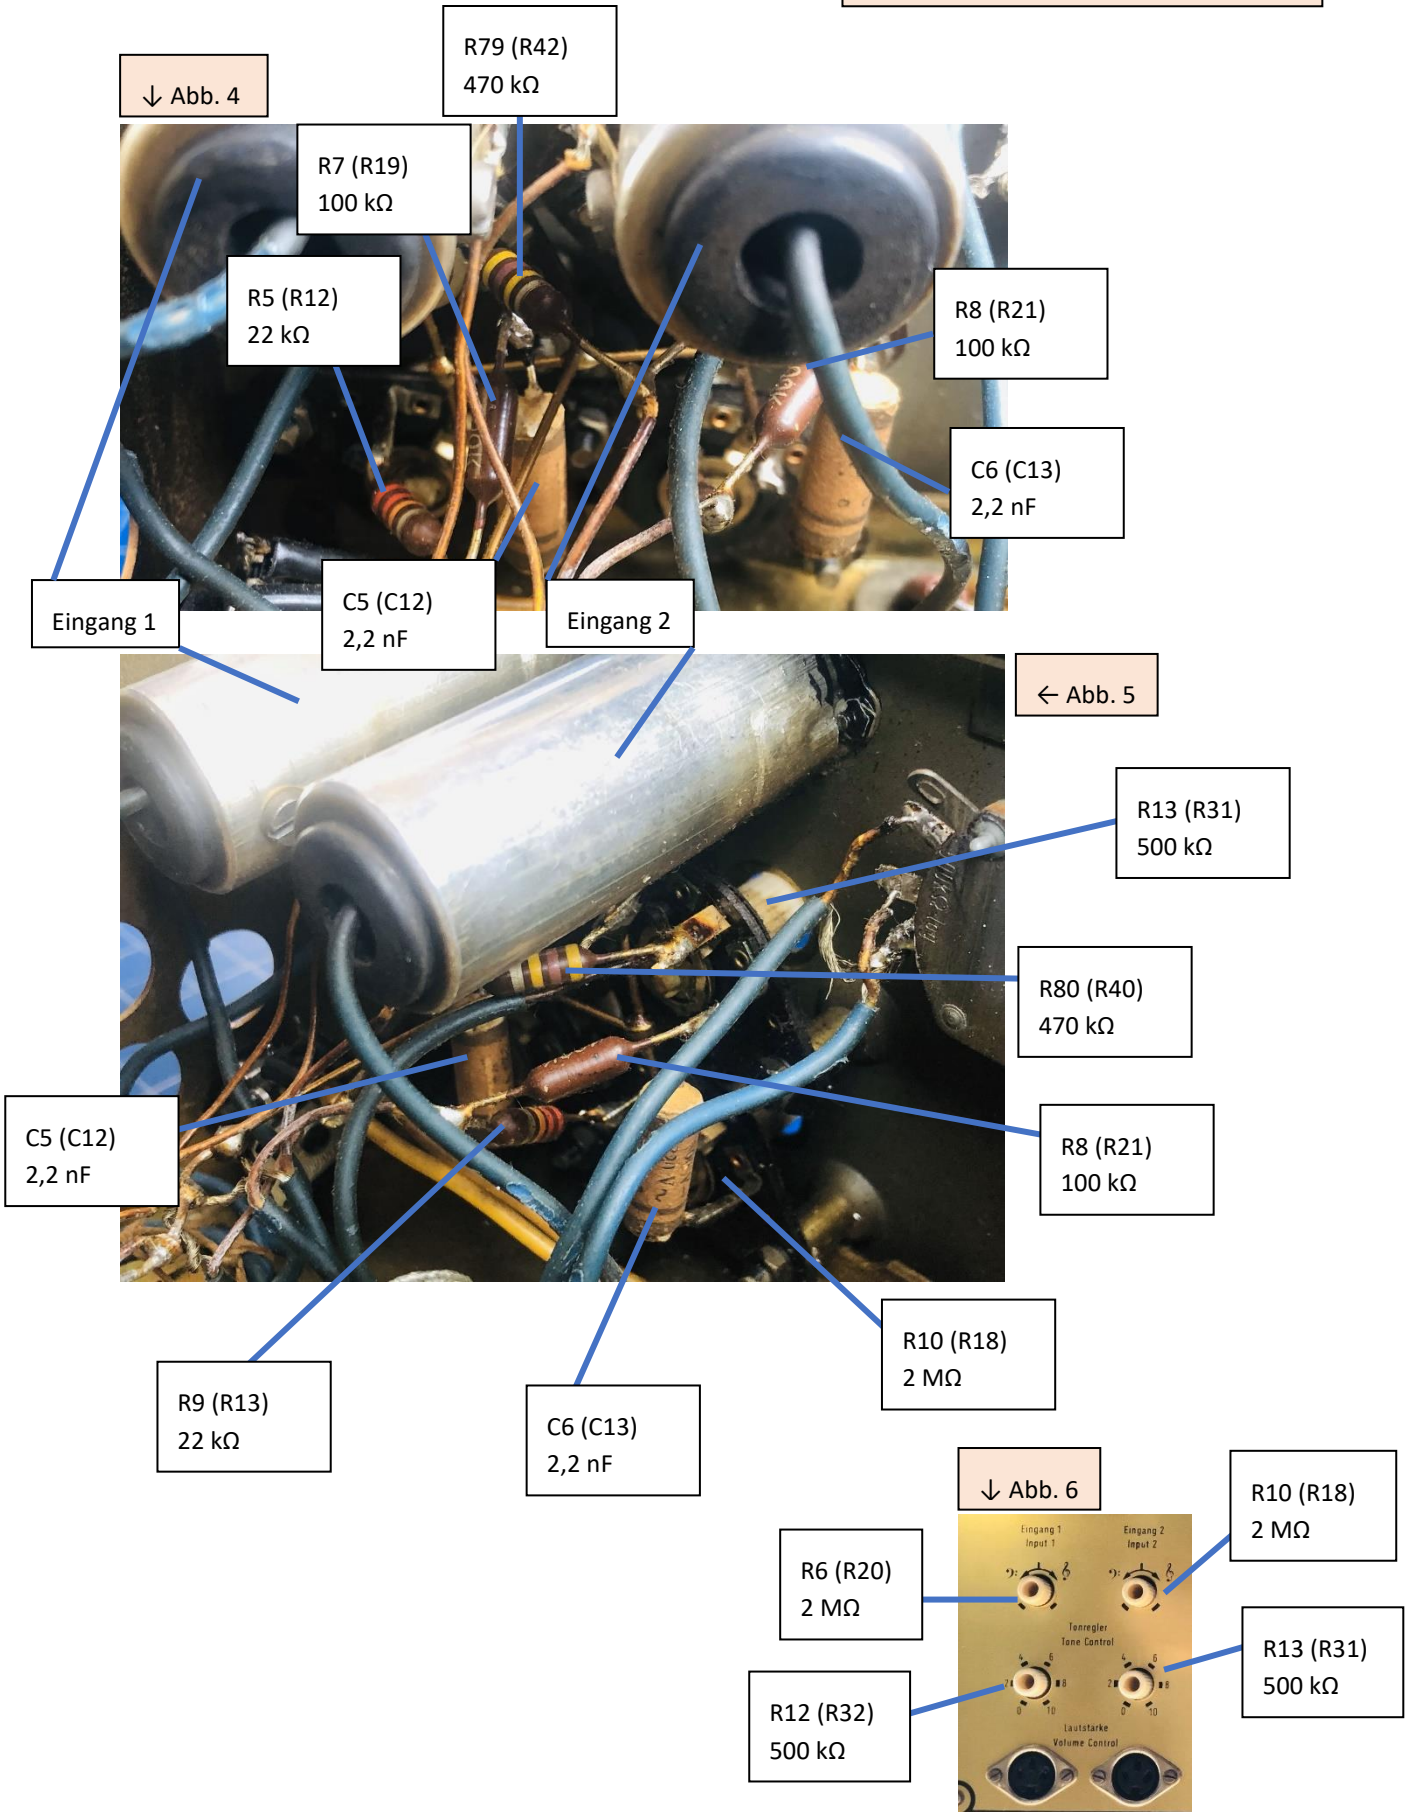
↓ Abb. 4

R79 (R42)
470 kΩ

R7 (R19)
100 kΩ

R5 (R12)
22 kΩ

R8 (R21)
100 kΩ

C6 (C13)
2,2 nF

Eingang 1

C5 (C12)
2,2 nF

Eingang 2

← Abb. 5

R13 (R31)
500 kΩ

R80 (R40)
470 kΩ

R8 (R21)
100 kΩ

C5 (C12)
2,2 nF

R10 (R18)
2 MΩ

R9 (R13)
22 kΩ

C6 (C13)
2,2 nF

↓ Abb. 6

R10 (R18)
2 MΩ

R6 (R20)
2 MΩ

Eingang 1
Input 1

Eingang 2
Input 2

Tonregler
Tone Control

R13 (R31)
500 kΩ

R12 (R32)
500 kΩ

Lautstärke
Volume Control